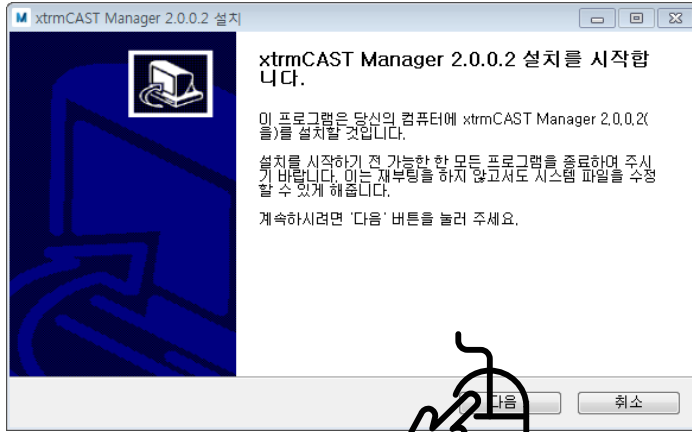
xtrmCAST Manager 2.0.0.2 설치

xtrmCAST Manager 2.0.0.2 설치를 시작합니다.

이 프로그램은 당신의 컴퓨터에 xtrmCAST Manager 2.0.0.2(을)를 설치할 것입니다.

설치를 시작하기 전 가능한 한 모든 프로그램을 종료하여 주시기 바랍니다. 이는 재부팅을 하지 않고서도 시스템 파일을 수정할 수 있게 해줍니다.

계속하시려면 '다음' 버튼을 눌러 주세요.

다음

취소